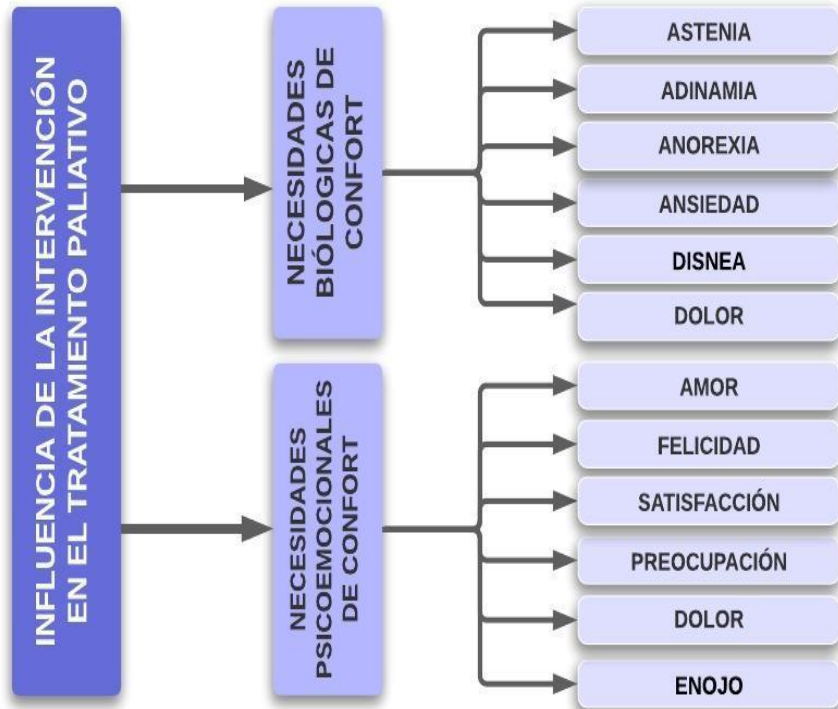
INFLUENCIA DE LA INTERVENCIÓN EN EL TRATAMIENTO PALIATIVO

NECESIDADES BIÓLOGICAS DE CONFORT

ASTENIA

ADINAMIA

ANOREXIA

ANSIEDAD

DISNEA

DOLOR

NECESIDADES PSICOEMOCIONALES DE CONFORT

AMOR

FELICIDAD

SATISFACCIÓN

PREOCUPACIÓN

DOLOR

ENOJO